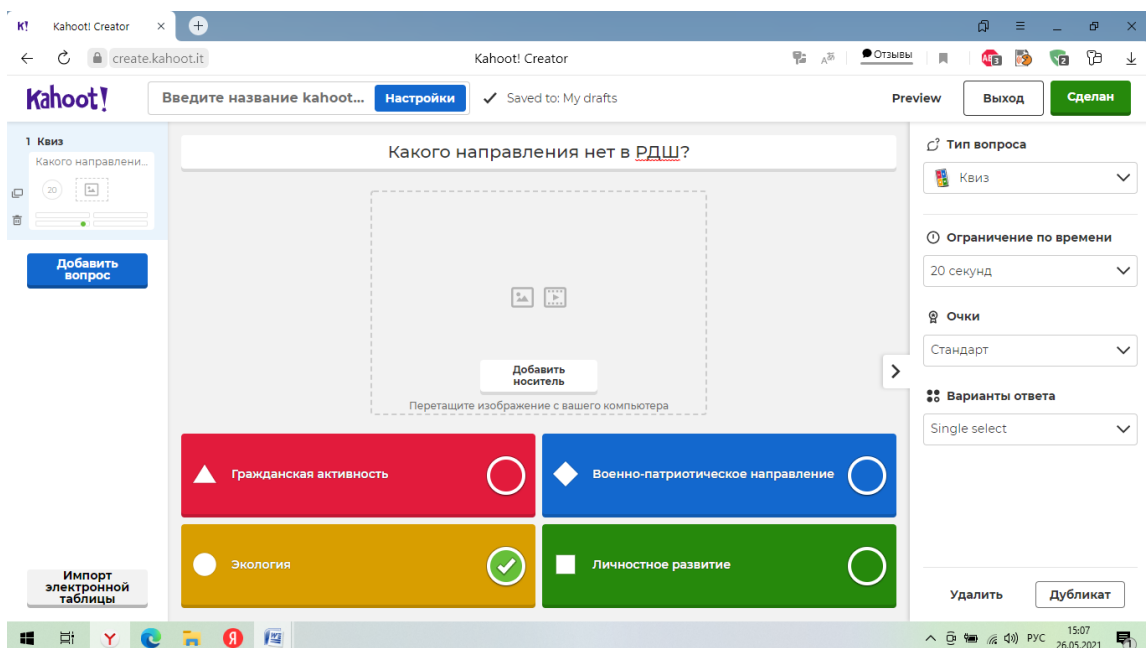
Kahoot! Creator ×

create.kahoot.it

Kahoot! Creator

Отзывы

Kahoot!

Введите название kahoot...

Настройки

Saved to: My drafts

Preview

Выход

Сделан

1 Квиз

Какого направлени...

20

Добавить вопрос

Какого направления нет в РДШ?

Добавить носитель

Перетащите изображение с вашего компьютера

Гражданская активность

Военно-патриотическое направление

Экология

Личностное развитие

Импорт электронной таблицы

Тип вопроса

Квиз

Ограничение по времени

20 секунд

Очки

Стандарт

Варианты ответа

Single select

Удалить

Дубликат

РУС

15:07

26.05.2021